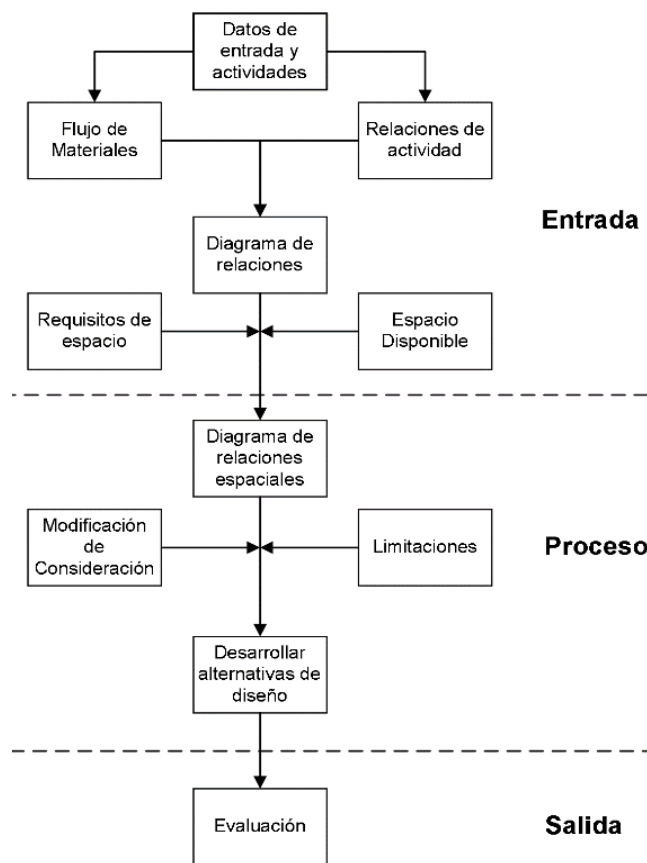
Datos de entrada y actividades

Flujo de Materiales

Relaciones de actividad

Entrada

Diagrama de relaciones

Requisitos de espacio

Espacio Disponible

Diagrama de relaciones espaciales

Modificación de Consideración

Limitaciones

Proceso

Desarrollar alternativas de diseño

Evaluación

Salida